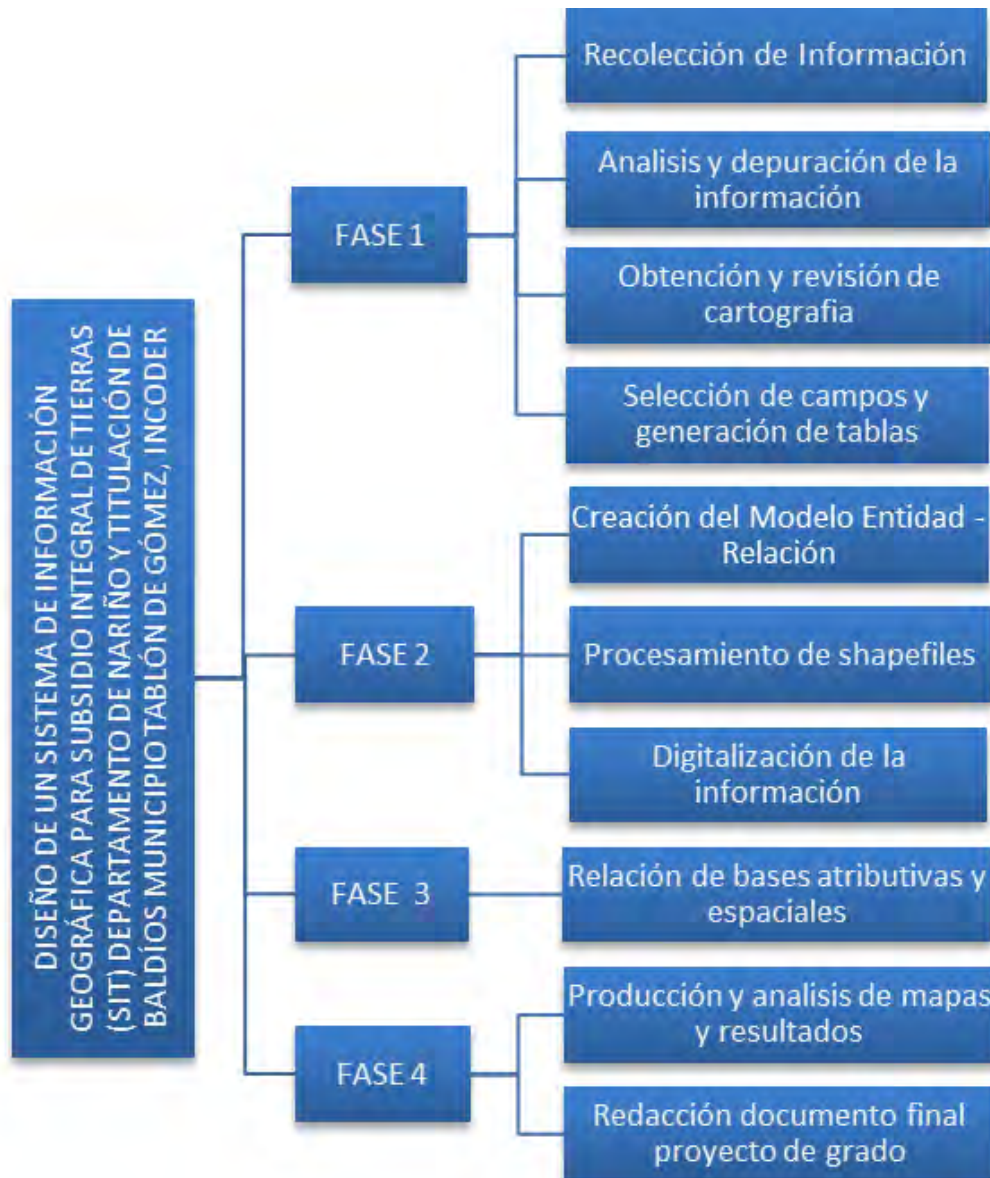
DISEÑO DE UN SISTEMA DE INFORMACIÓN GEOGRÁFICA PARA SUBSIDIO INTEGRAL DE TIERRAS (SIT) DEPARTAMENTO DE NARIÑO Y TITULACIÓN DE BALDÍOS MUNICIPIO TABLÓN DE GÓMEZ, INCODER

FASE 1

Recolección de Información

Analisis y depuración de la información

Obtención y revisión de cartografia

Selección de campos y generación de tablas

FASE 2

Creación del Modelo Entidad - Relación

Procesamiento de shapefiles

Digitalización de la información

FASE 3

Relación de bases atributivas y espaciales

FASE 4

Producción y analisis de mapas y resultados

Redacción documento final proyecto de grado